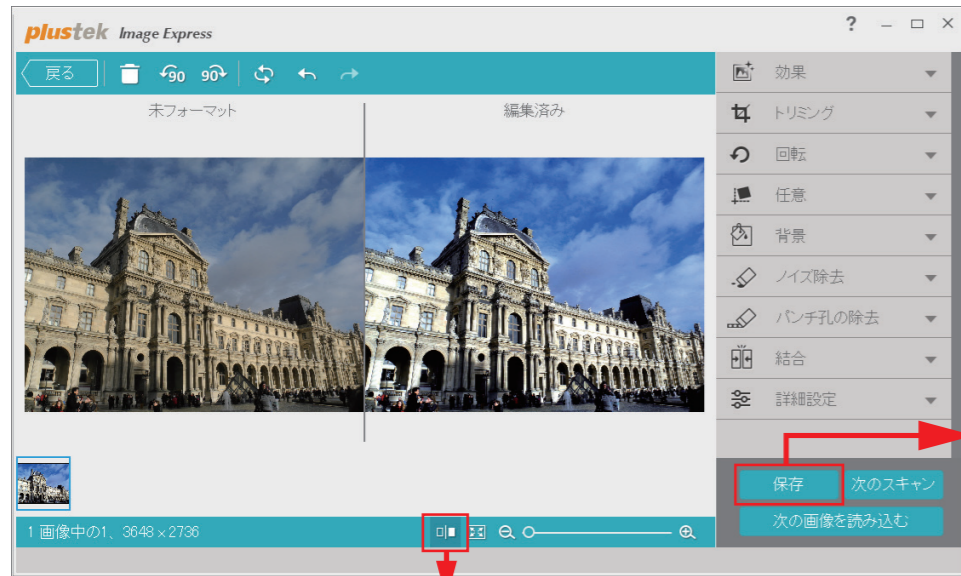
plustek Image Express

? – □ ×

戻る

90 90

未フォーマット

編集済み

効果
トリミング
回転
任意
背景
ノイズ除去
パンチ孔の除去
結合
詳細設定

保存
次のスキャン
次の画像を読み込む

1 画像中の1、3648 × 2736